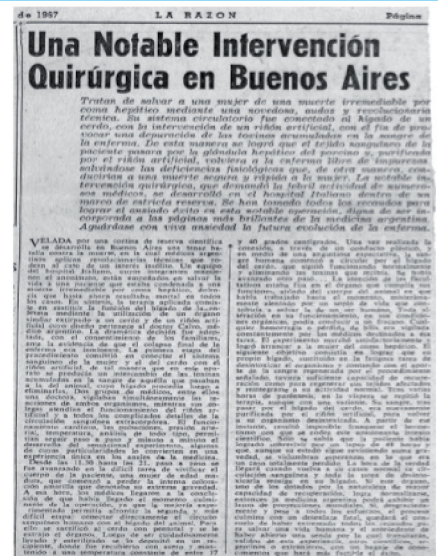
de 1967 LA RAZON Página

Una Notable Intervención Quirúrgica en Buenos Aires

Tratan de salvar a una mujer de una muerte irremediable por coma hepático mediante una novedosa, audaz y revolucionaria técnica. Su sistema circulatorio fue conectado al hígado de un cerdo, con la intervención de un riñón artificial, con el fin de provocar una depuración de las toxinas acumuladas en la sangre de la enferma. De esta manera se logró que el tejido sanguíneo de la paciente pasara por la glándula hepática del porcino y, purificada por el riñón artificial, volviera a la enferma libre de impurezas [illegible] las deficiencias fisiológicas que, de otra manera, conducirían a una muerte segura y rápida a la mujer. La notable intervención quirúrgica, que culminará la labor de un equipo de médicos, se desarrolló en el hospital Italiano dentro de un marco de estricta reserva. Se han tomado todos los recaudos para lograr el anhelado éxito en esta notable operación, digna de ser incorporada a las páginas más brillantes de la medicina argentina. Aguárdase con viva ansiedad la futura evolución de la enferma.

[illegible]